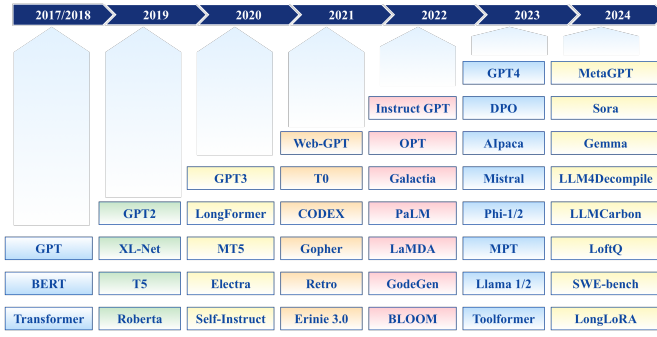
2017/2018
GPT
BERT
Transformer

2019
GPT2
XL-Net
T5
Roberta

2020
GPT3
LongFormer
MT5
Electra
Self-Instruct

2021
Web-GPT
T0
CODEX
Gopher
Retro
Erinie 3.0

2022
Instruct GPT
OPT
Galactia
PaLM
LaMDA
GodeGen
BLOOM

2023
GPT4
DPO
AIpaca
Mistral
Phi-1/2
MPT
Llama 1/2
Toolformer

2024
MetaGPT
Sora
Gemma
LLM4Decompile
LLMCarbon
LoftQ
SWE-bench
LongLoRA